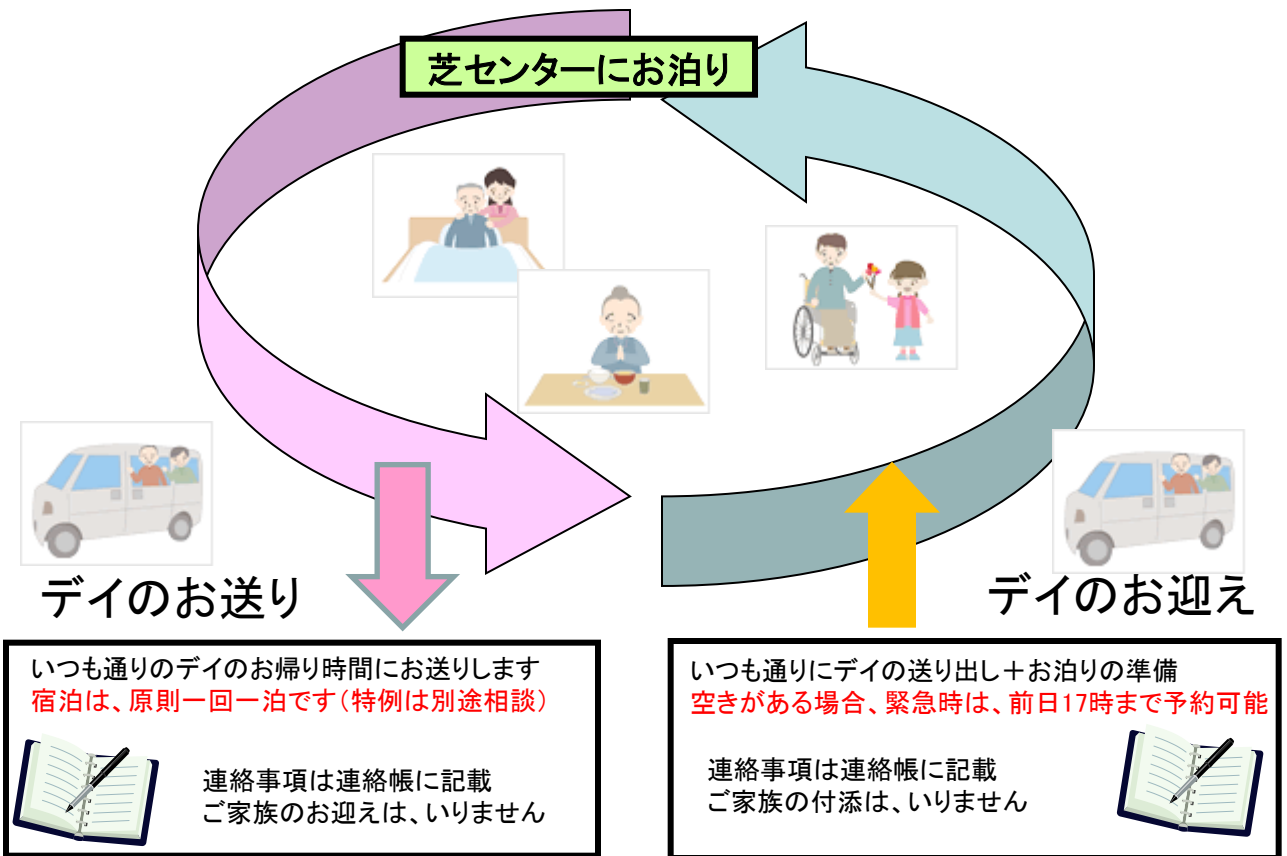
芝センターにお泊り

デイのお送り

デイのお迎え

いつも通りのデイのお帰り時間にお送りします
宿泊は、原則一回一泊です（特例は別途相談）

連絡事項は連絡帳に記載
ご家族のお迎えは、いりません

いつも通りにデイの送り出し＋お泊りの準備
空きがある場合、緊急時は、前日17時まで予約可能

連絡事項は連絡帳に記載
ご家族の付添は、いりません